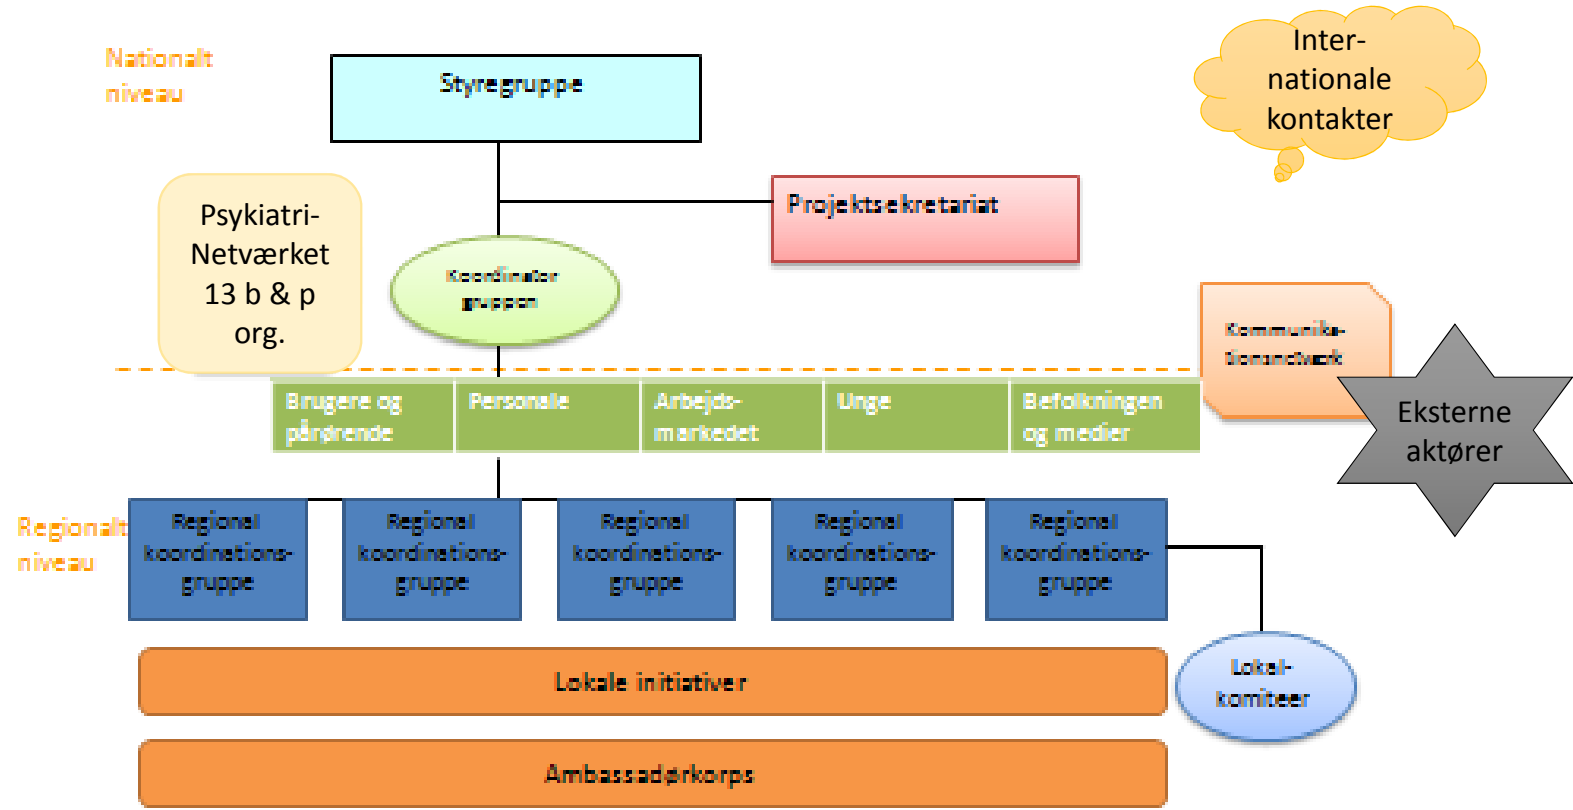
Nationalt niveau

Styregruppe

Inter-nationale kontakter

Psykiatri-Netværket 13 b & p org.

Projektsekretariat

Koordinator gruppen

Kommunikationsnetværk

Eksterne aktører

| Brugere og pårørende | Personale | Arbejds-markedet | Unge | Befolkningen og medier |
|---|---|---|---|---|

Regionalt niveau

Regional koordinations-gruppe

Regional koordinations-gruppe

Regional koordinations-gruppe

Regional koordinations-gruppe

Regional koordinations-gruppe

Lokale initiativer

Lokal-komiteer

Ambassadørkorps